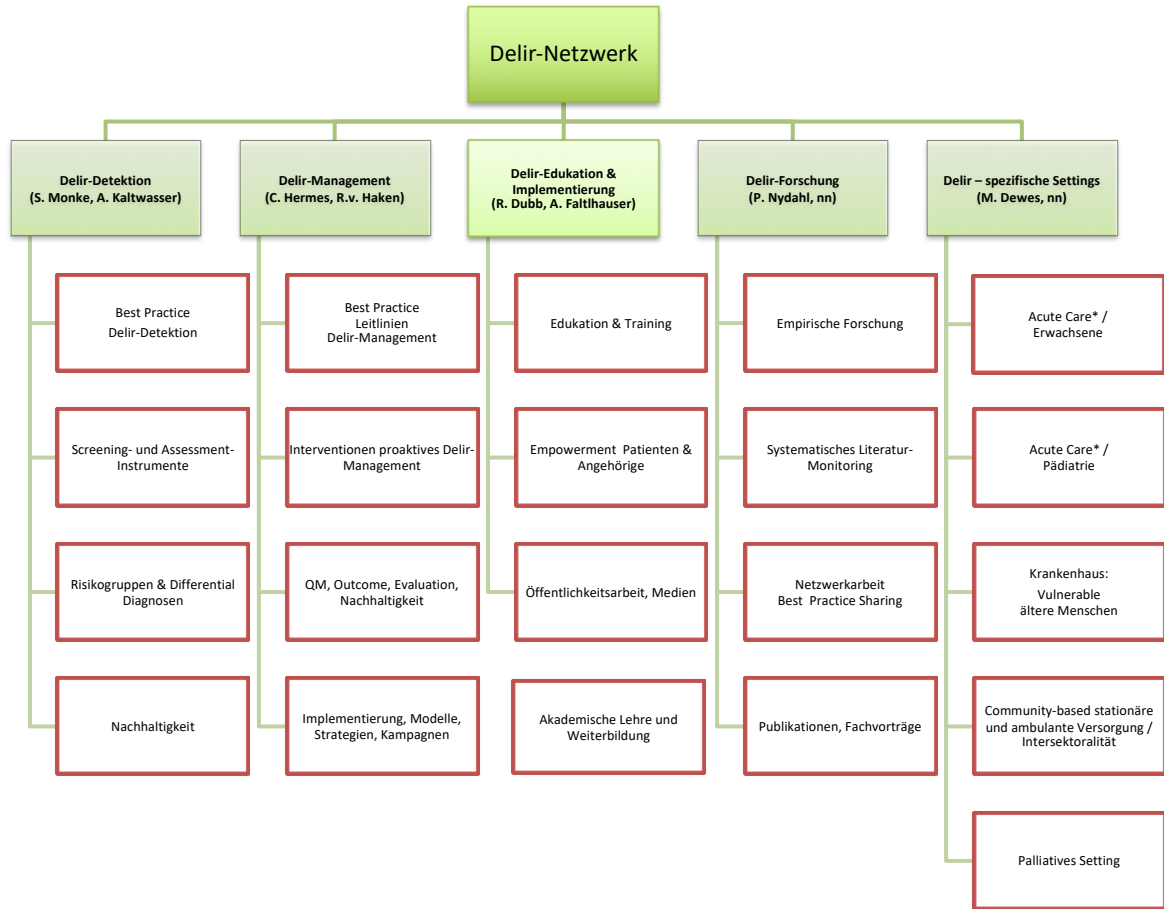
Delir-Netzwerk

Delir-Detektion
(S. Monke, A. Kaltwasser)

Best Practice
Delir-Detektion

Screening- und Assessment-Instrumente

Risikogruppen & Differential Diagnosen

Nachhaltigkeit

Delir-Management
(C. Hermes, R.v. Haken)

Best Practice
Leitlinien
Delir-Management

Interventionen proaktives Delir-Management

QM, Outcome, Evaluation, Nachhaltigkeit

Implementierung, Modelle, Strategien, Kampagnen

Delir-Edukation & Implementierung
(R. Dubb, A. Faltlhauser)

Edukation & Training

Empowerment Patienten & Angehörige

Öffentlichkeitsarbeit, Medien

Akademische Lehre und Weiterbildung

Delir-Forschung
(P. Nydahl, nn)

Empirische Forschung

Systematisches Literatur-Monitoring

Netzwerkarbeit
Best Practice Sharing

Publikationen, Fachvorträge

Delir – spezifische Settings
(M. Dewes, nn)

Acute Care* /
Erwachsene

Acute Care* /
Pädiatrie

Krankenhaus:
Vulnerable
ältere Menschen

Community-based stationäre und ambulante Versorgung / Intersektoralität

Palliatives Setting